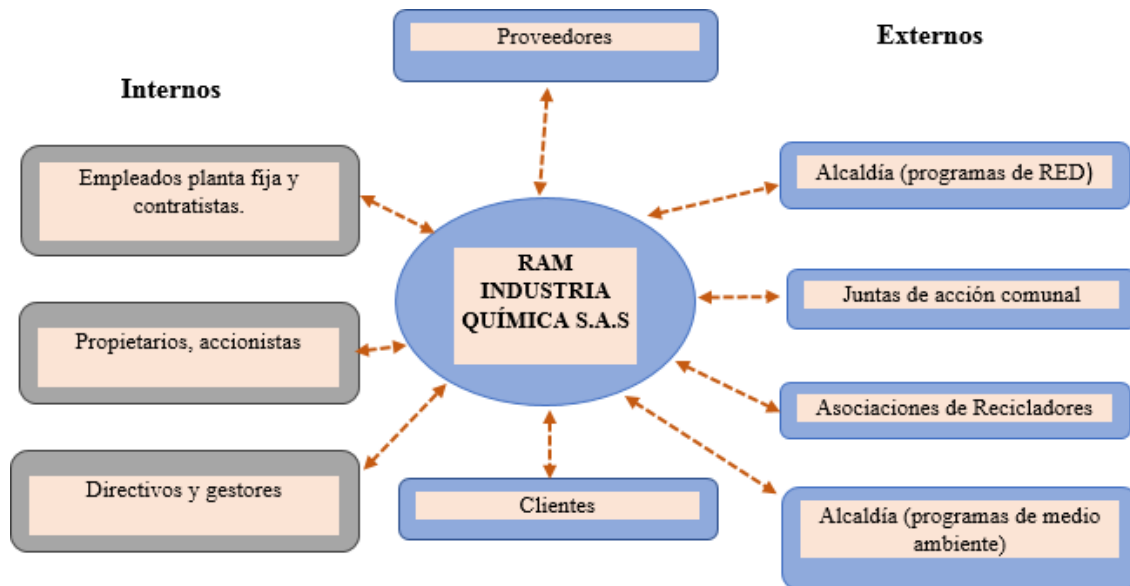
Proveedores

Externos

Internos

Empleados planta fija y contratistas.

Alcaldía (programas de RED)

RAM INDUSTRIA QUÍMICA S.A.S

Juntas de acción comunal

Propietarios, accionistas

Asociaciones de Recicladores

Directivos y gestores

Clientes

Alcaldía (programas de medio ambiente)